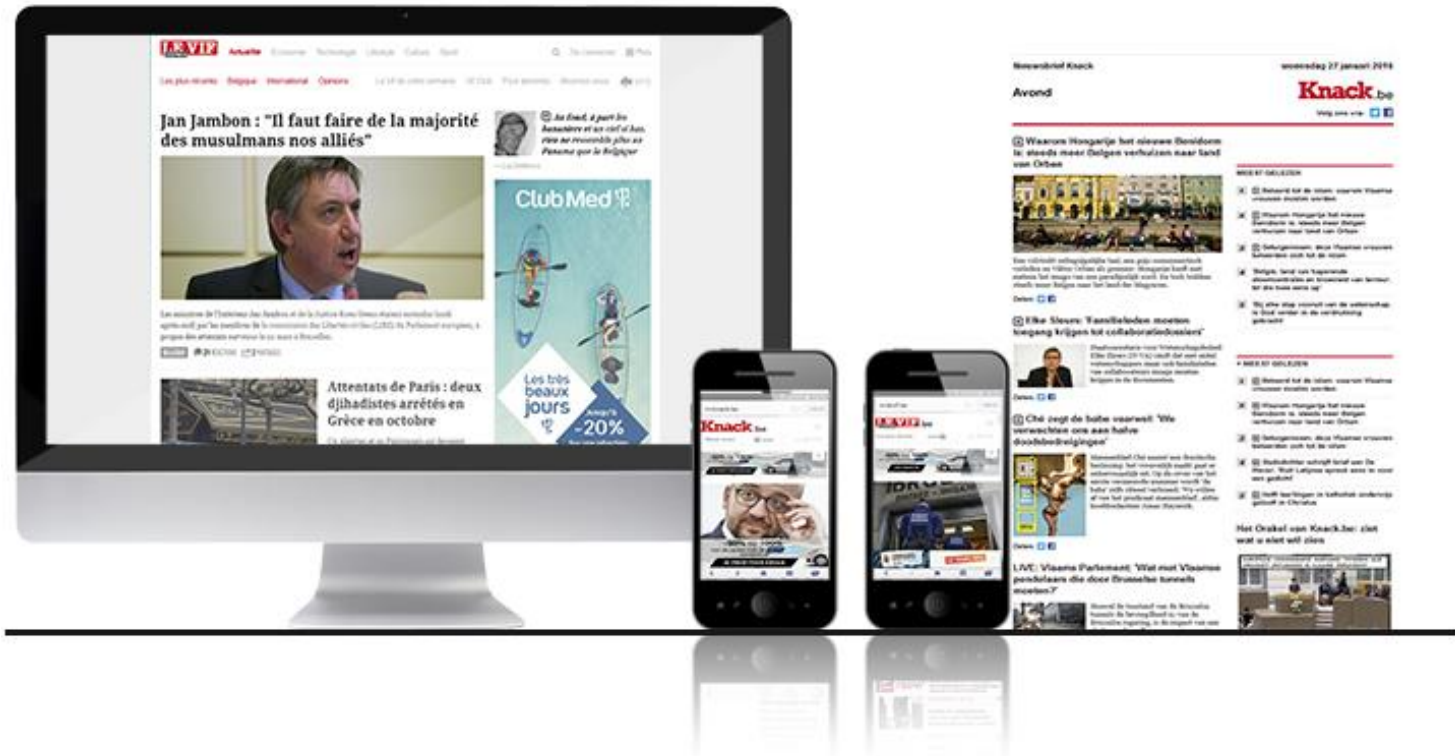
LE VIF Actualité Economie Technologie Lifestyle Culture Sport Se connecter

Les plus récents Belgique International Opinions

Jan Jambon : "Il faut faire de la majorité des musulmans nos alliés"

Au fond, à part les banquiers et un ciel si bas, rien ne ressemble plus au Panama que la Belgique

Club Med

Les très beaux jours

-20%

Attentats de Paris : deux djihadistes arrêtés en Grèce en octobre

Nieuwsbrief Knack woensdag 27 januari 2016

Avond

Knack.be

Waarom Hongarije het nieuwe Benidorm is: steeds meer Belgen verhuizen naar land van Orban

Elke Sleurs: 'Familieleden moeten toegang krijgen tot collaboratiedossiers'

Ché zegt de balie voorwel: 'We verwachten ons aan halve doodsbedreigingen'

LIVE: Vlaams Parlement: 'Wat met Vlaamse pendelaars die door Brusselse tunnels moeten?'

MEEST GELEZEN

Het Orakel van Knack.be: ziet wat u niet wil zien

Knack.be

LE VIF.be